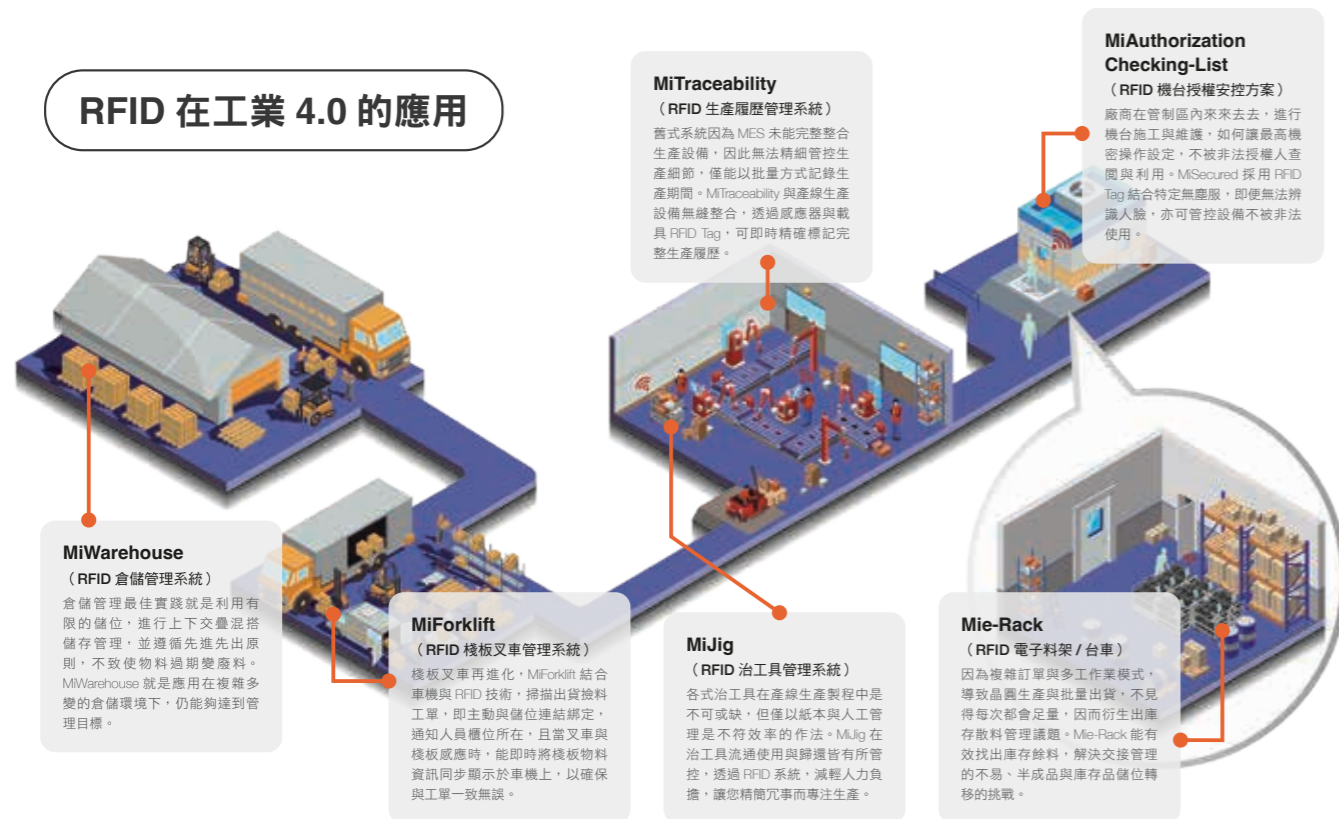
RFID 在工業 4.0 的應用

MiTraceability
（RFID 生產履歷管理系統）
舊式系統因為 MES 未能完整整合生產設備，因此無法精細管控生產細節，僅能以批量方式記錄生產期間。MiTraceability 與產線生產設備無縫整合，透過感應器與載具 RFID Tag，可即時精確標記完整生產履歷。

MiAuthorization Checking-List
（RFID 機台授權安控方案）
廠商在管制區內來來去去，進行機台施工與維護，如何讓最高機密操作設定，不被非法授權人查閱與利用。MiSecured 採用 RFID Tag 結合特定無塵服，即便無法辨識人臉，亦可管控設備不被非法使用。

MiWarehouse
（RFID 倉儲管理系統）
倉儲管理最佳實踐就是利用有限的儲位，進行上下交疊混搭儲存管理，並遵循先進先出原則，不致使物料過期變廢料。MiWarehouse 就是應用在複雜多變的倉儲環境下，仍能夠達到管理目標。

MiForklift
（RFID 棧板叉車管理系統）
棧板叉車再進化，MiForklift 結合車機與 RFID 技術，掃描出貨撿料工單，即主動與儲位連結綁定，通知人員櫃位所在，且當叉車與棧板感應時，能即時將棧板物料資訊同步顯示於車機上，以確保與工單一致無誤。

MiJig
（RFID 治工具管理系統）
各式治工具在產線生產製程中是不可或缺，但僅以紙本與人工管理是不符效率的作法。MiJig 在治工具流通使用與歸還皆有所管控，透過 RFID 系統，減輕人力負擔，讓您精簡冗事而專注生產。

Mie-Rack
（RFID 電子料架 / 台車）
因為複雜訂單與多工作業模式，導致晶圓生產與批量出貨，不見得每次都會足量，因而衍生出庫存散料管理議題。Mie-Rack 能有效找出庫存餘料，解決交接管理的不易、半成品與庫存品儲位轉移的挑戰。